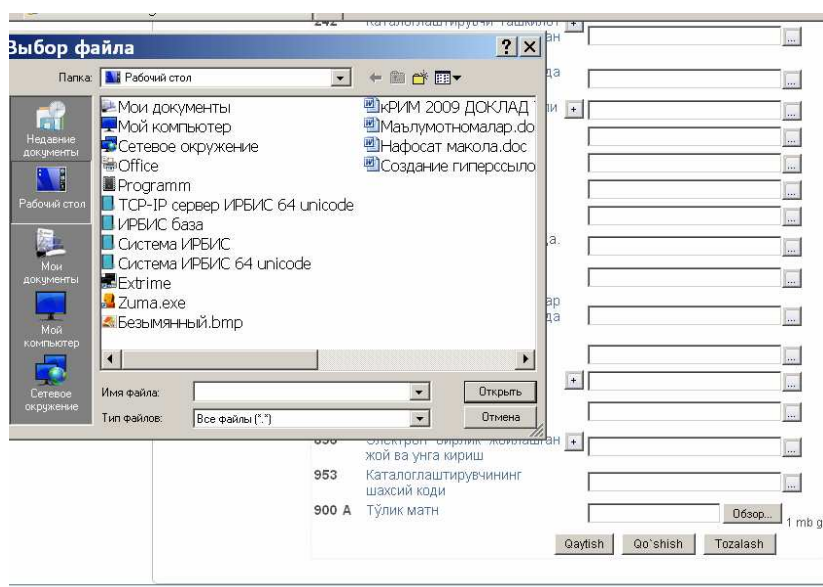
242 Каталоглаштирувчи ташкилот

Выбор файла

Папка: Рабочий стол

Недавние документы
Рабочий стол
Мои документы
Мой компьютер
Сетевое окружение

Мои документы
Мой компьютер
Сетевое окружение
Office
Programm
TCP-IP сервер ИРБИС 64 unicode
ИРБИС база
Система ИРБИС
Система ИРБИС 64 unicode
Extrime
Zuma.exe
Безымянный.bmp
кРИМ 2009 ДОКЛАД
Маълумотномалар.do
Нафосат макола.doc
Создание гиперссыло

Имя файла:
Тип файлов: Все файлы (*.*)
Открыть
Отмена

856 Электрон бирлик жойлашган жой ва унга кириш
953 Каталоглаштирувчининг шахсий коди
900 A Тўлик матн
Обзор...
1 mb g
Qaytish
Qo`shish
Tozalash